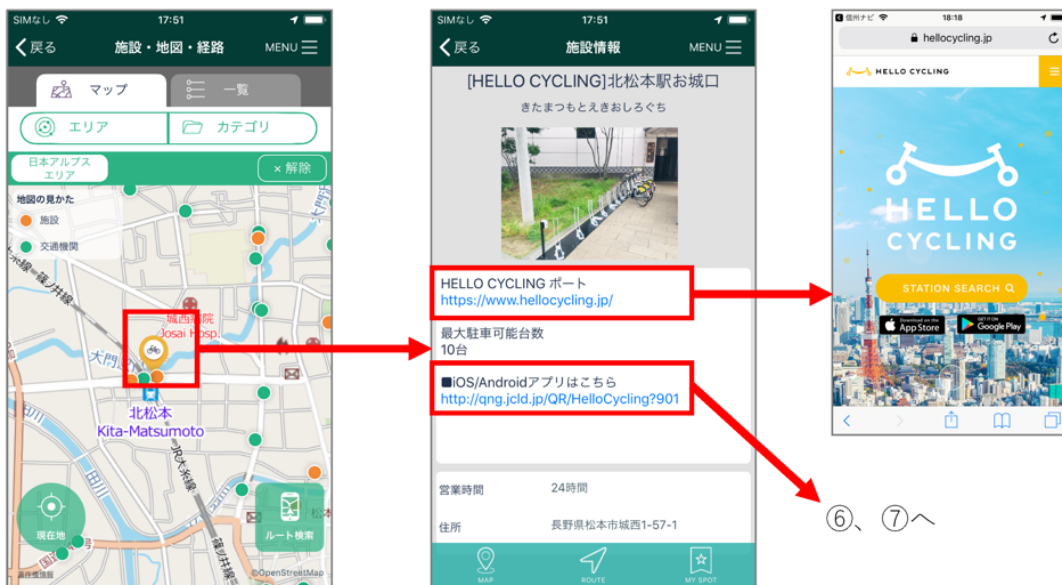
SIMなし 17:51
戻る 施設・地図・経路 MENU

マップ 一覧
エリア カテゴリ
日本アルプスエリア × 解除
地図の見かた
施設
交通機関
城西病院
Josai Hosp.
大門沢
北松本
Kita-Matsumoto
現在地
ルート検索
©OpenStreetMap

SIMなし 17:51
戻る 施設情報 MENU
[HELLO CYCLING]北松本駅お城口
きたまつもとえきおしろぐち
HELLO CYCLING ポート
https://www.hellocycling.jp/
最大駐車可能台数
10台
■iOS/Androidアプリはこちら
http://qng.jcld.jp/QR/HelloCycling?901
営業時間 24時間
住所 長野県松本市城西1-57-1
MAP ROUTE MY SPOT

信州ナビ 18:18
hellocycling.jp
HELLO CYCLING
HELLO
CYCLING
STATION SEARCH
App Store
Google Play

⑥、⑦へ